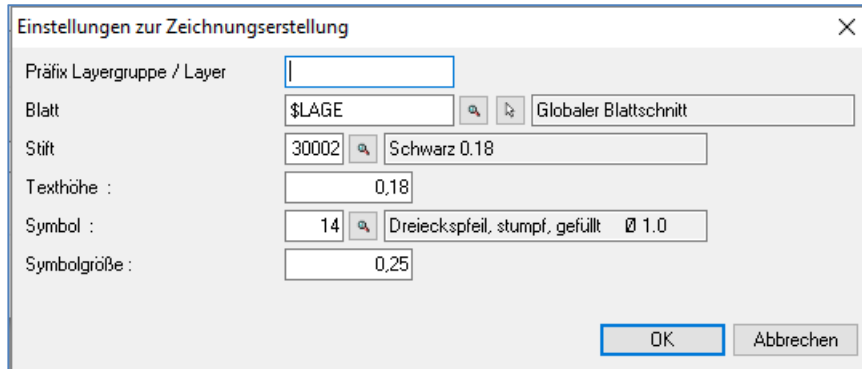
Einstellungen zur Zeichnungserstellung

×

Präfix Layergruppe / Layer

Blatt $LAGE Globaler Blattschnitt

Stift 30002 Schwarz 0.18

Texthöhe : 0,18

Symbol : 14 Dreieckspfeil, stumpf, gefüllt Ø 1.0

Symbolgröße : 0,25

OK Abbrechen